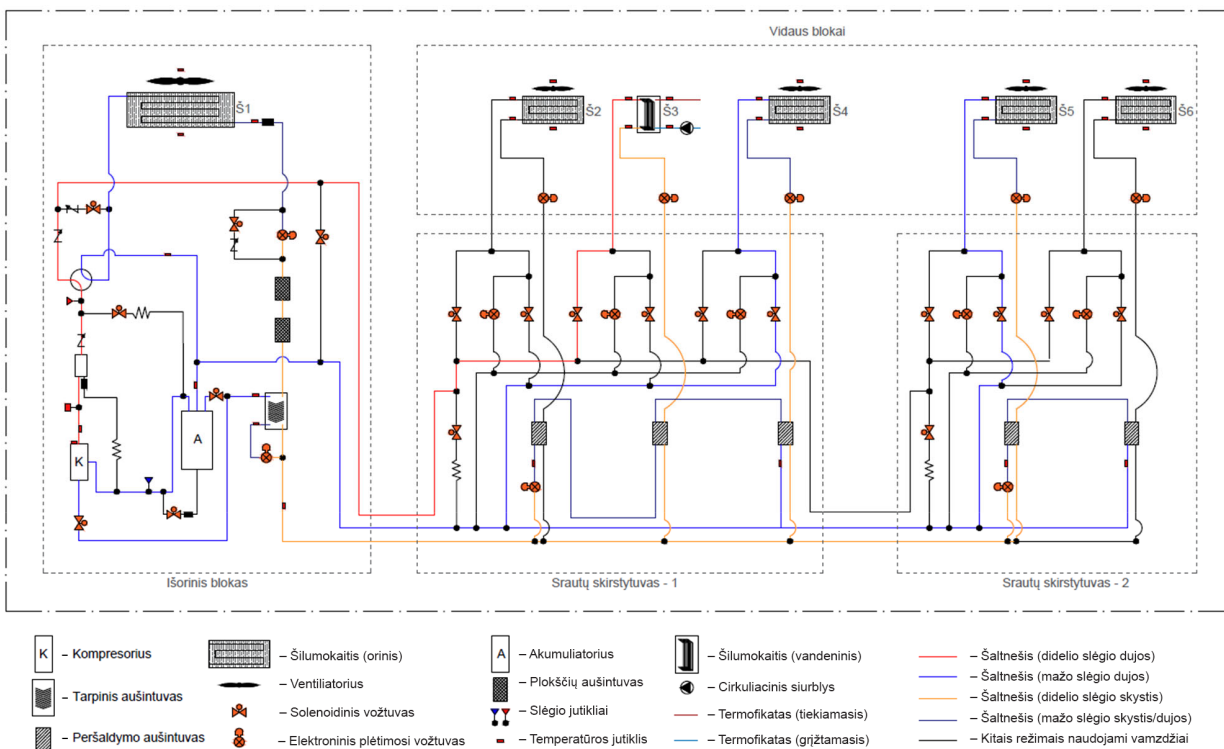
Vidaus blokai

Š1

Š2

Š3

Š4

Š5

Š6

A

K

Išorinis blokas

Srautų skirstytuvas - 1

Srautų skirstytuvas - 2

K – Kompresorius

– Tarpinis aušintuvas

– Peršaldymo aušintuvas

– Šilumokaitis (orinis)

– Ventiliatorius

– Solenoidinis vožtuvas

– Elektroninis plėtimosi vožtuvas

A – Akumuliatorius

– Plokščių aušintuvas

– Slėgio jutikliai

– Temperatūros jutiklis

– Šilumokaitis (vandeninis)

– Cirkuliacinis siurblys

– Termofikatas (tiekiamasis)

– Termofikatas (grįžtamasis)

– Šaltnešis (didelio slėgio dujos)

– Šaltnešis (mažo slėgio dujos)

– Šaltnešis (didelio slėgio skystis)

– Šaltnešis (mažo slėgio skystis/dujos)

– Kitais režimais naudojami vamzdžiai